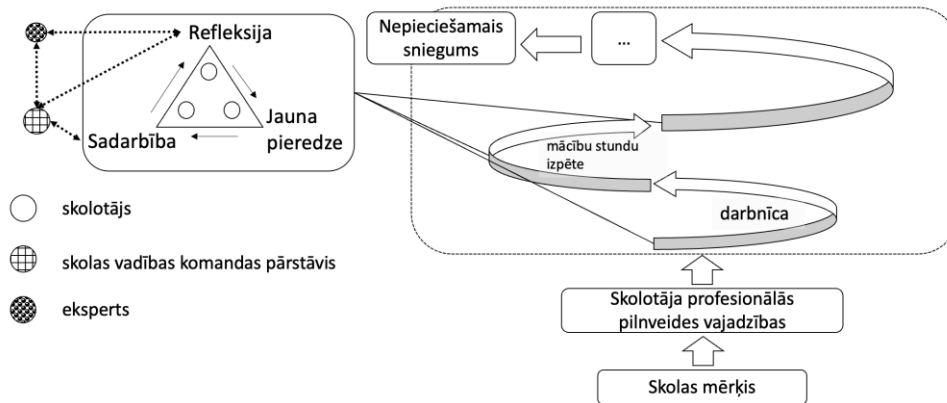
Refleksija

Sadarbība

Jauna pieredze

skolotājs

skolas vadības komandas pārstāvis

eksperts

Nepieciešamais sniegums

...

mācību stundu izpēte

darbnīca

Skolotāja profesionālās pilnveides vajadzības

Skolas mērķis